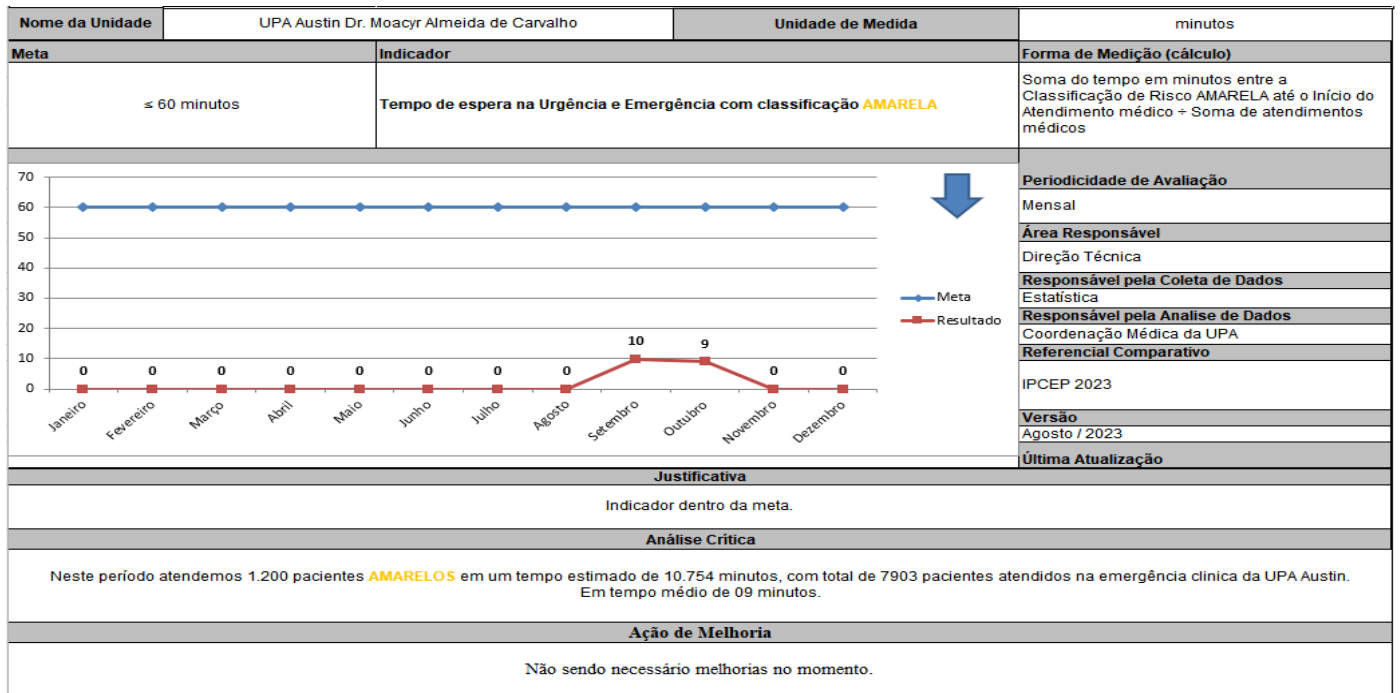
| Nome da Unidade | UPA Austin Dr. Moacyr Almeida de Carvalho | Unidade de Medida | minutos |
|---|---|---|---|

| Meta | Indicador | Forma de Medição (cálculo) |
|---|---|---|
| ≤ 60 minutos | Tempo de espera na Urgência e Emergência com classificação AMARELA | Soma do tempo em minutos entre a Classificação de Risco AMARELA até o Início do Atendimento médico ÷ Soma de atendimentos médicos |

70
60
50
40
30
20
10
0

0 0 0 0 0 0 0 0 10 9 0 0

Janeiro Fevereiro Março Abril Maio Junho Julho Agosto Setembro Outubro Novembro Dezembro

Meta
Resultado

Periodicidade de Avaliação
Mensal
Área Responsável
Direção Técnica
Responsável pela Coleta de Dados
Estatística
Responsável pela Analise de Dados
Coordenação Médica da UPA
Referencial Comparativo
IPCEP 2023
Versão
Agosto / 2023
Última Atualização

Justificativa

Indicador dentro da meta.

Análise Crítica

Neste período atendemos 1.200 pacientes AMARELOS em um tempo estimado de 10.754 minutos, com total de 7903 pacientes atendidos na emergência clinica da UPA Austin. Em tempo médio de 09 minutos.

Ação de Melhoria

Não sendo necessário melhorias no momento.